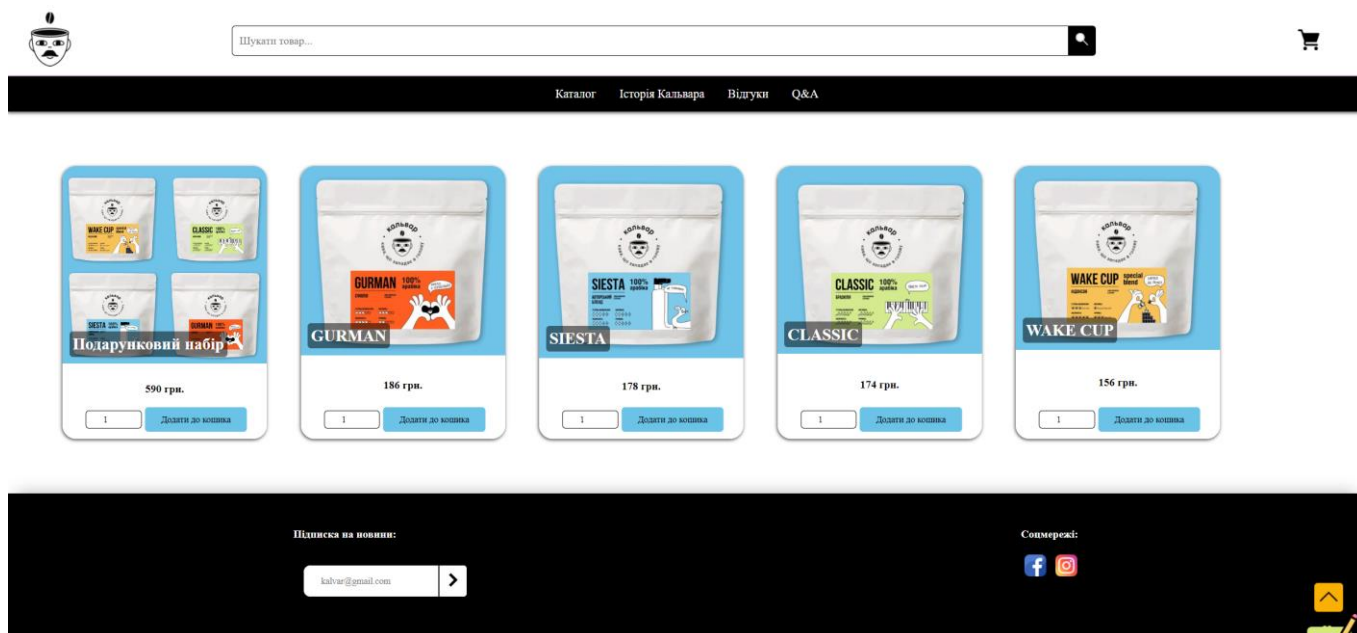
Шукати товар...

Каталог Історія Кальвара Відгуки Q&A

Подарунковий набір
590 грн.
1 Додати до кошика

GURMAN
186 грн.
1 Додати до кошика

SIESTA
178 грн.
1 Додати до кошика

CLASSIC
174 грн.
1 Додати до кошика

WAKE CUP
156 грн.
1 Додати до кошика

Підписка на новини:
kalvar@gmail.com

Соцмережі: